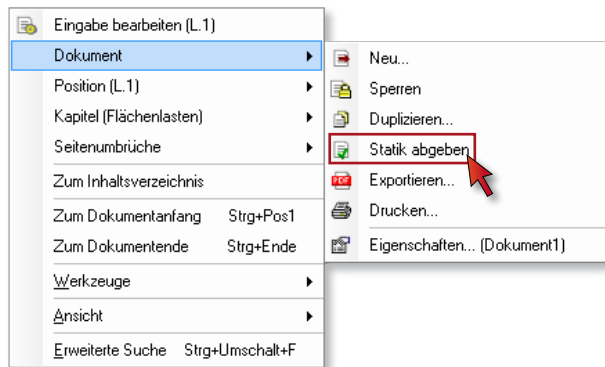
Eingabe bearbeiten (L.1)
Dokument
Position (L.1)
Kapitel (Flächenlasten)
Seitenumbrüche
Zum Inhaltsverzeichnis
Zum Dokumentanfang Strg+Pos1
Zum Dokumentende Strg+Ende
Werkzeuge
Ansicht
Erweiterte Suche Strg+Umschalt+F

Neu...
Sperren
Duplizieren...
Statik abgeben
PDF Exportieren...
Drucken...
Eigenschaften... (Dokument1)